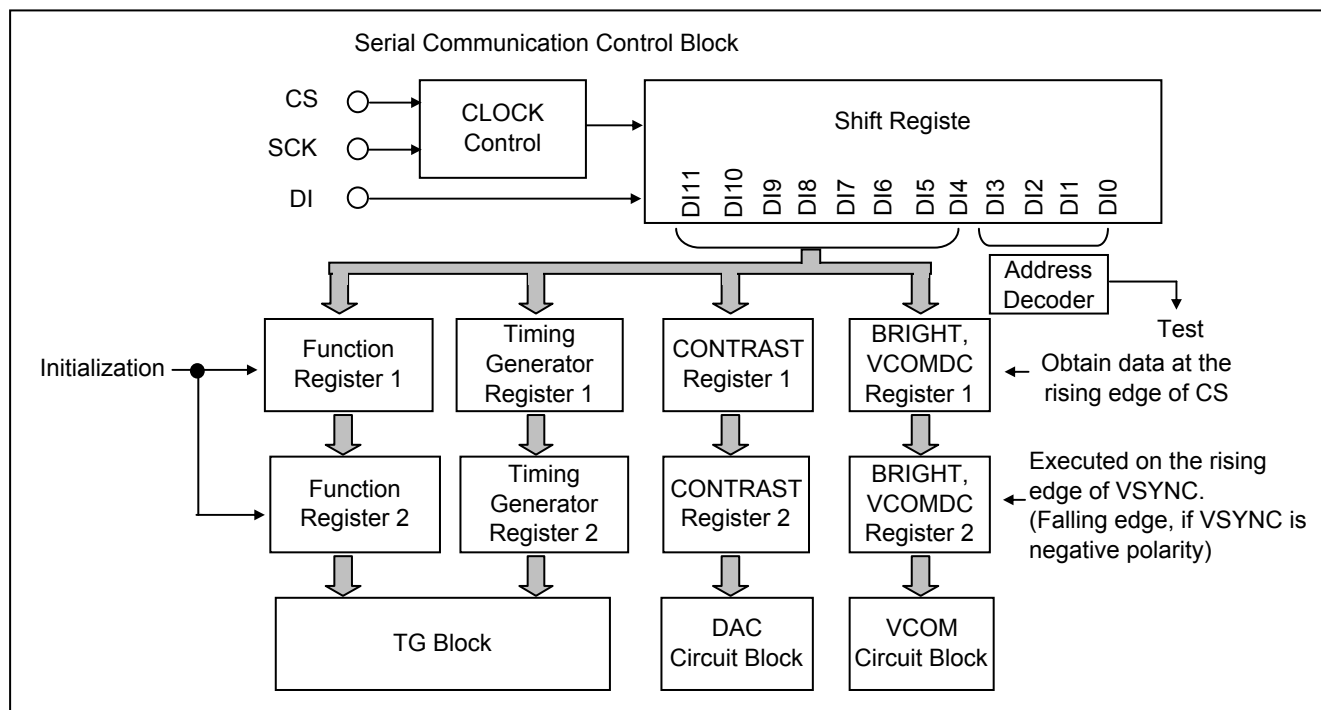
Serial Communication Control Block

CS

SCK

DI

CLOCK Control

Shift Registe

DI11 DI10 DI9 DI8 DI7 DI6 DI5 DI4 DI3 DI2 DI1 DI0

Address Decoder

Test

Initialization

Function Register 1

Timing Generator Register 1

CONTRAST Register 1

BRIGHT, VCOMDC Register 1

Obtain data at the rising edge of CS

Function Register 2

Timing Generator Register 2

CONTRAST Register 2

BRIGHT, VCOMDC Register 2

Executed on the rising edge of VSYNC. (Falling edge, if VSYNC is negative polarity)

TG Block

DAC Circuit Block

VCOM Circuit Block